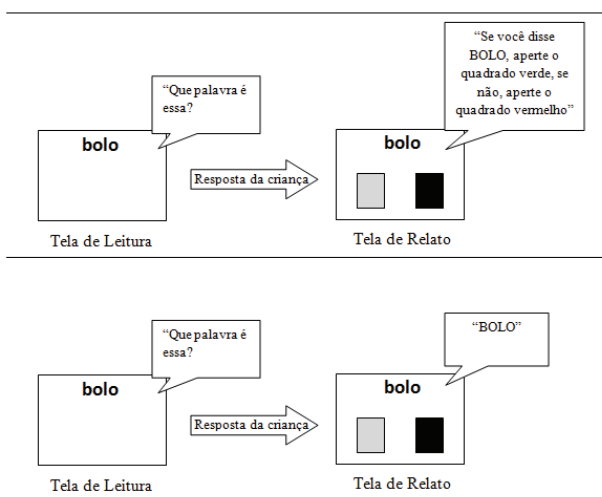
“Que palavra é essa?

bolo

Tela de Leitura

Resposta da criança

“Se você disse BOLO, aperte o quadrado verde, se não, aperte o quadrado vermelho”

bolo

Tela de Relato

“Que palavra é essa?

bolo

Tela de Leitura

Resposta da criança

“BOLO”

bolo

Tela de Relato